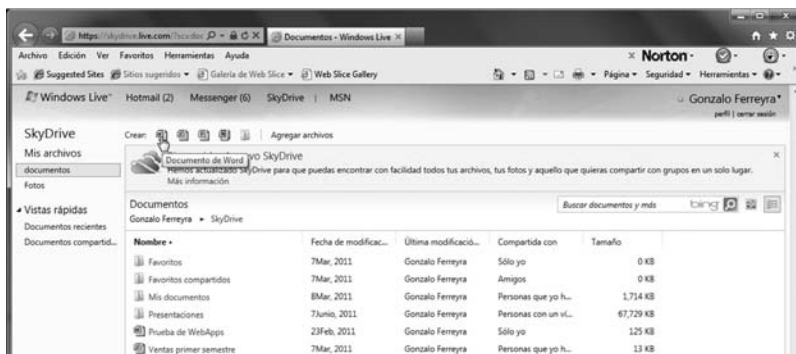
https://skydrive.live.com/?cs=doc | Documentos - Windows Live ×

Archivo Edición Ver Favoritos Herramientas Ayuda × Norton·

Suggested Sites Sitios sugeridos ▾ Galería de Web Slice ▾ Web Slice Gallery Página ▾ Seguridad ▾ Herramientas ▾

Windows Live™ Hotmail (2) Messenger (6) SkyDrive | MSN Gonzalo Ferreyra▾
perfil | cerrar sesión

SkyDrive
Mis archivos
documentos
Fotos

◂ Vistas rápidas
Documentos recientes
Documentos compartid...

Crear: Agregar archivos

Documento de Word yo SkyDrive
Hemos actualizado SkyDrive para que puedas encontrar con facilidad todos tus archivos, tus fotos y aquello que quieras compartir con grupos en un solo lugar.
Más información ×

Documentos
Gonzalo Ferreyra ▸ SkyDrive

Buscar documentos y más bing

| Nombre ▴ | Fecha de modificac... | Última modificació... | Compartida con | Tamaño |
|---|---|---|---|---|
| Favoritos | 7Mar, 2011 | Gonzalo Ferreyra | Sólo yo | 0 KB |
| Favoritos compartidos | 7Mar, 2011 | Gonzalo Ferreyra | Amigos | 0 KB |
| Mis documentos | 8Mar, 2011 | Gonzalo Ferreyra | Personas que yo h... | 1,714 KB |
| Presentaciones | 7Junio, 2011 | Gonzalo Ferreyra | Personas con unví... | 67,729 KB |
| Prueba de WebApps | 23Feb, 2011 | Gonzalo Ferreyra | Sólo yo | 125 KB |
| Ventas primer semestre | 7Mar, 2011 | Gonzalo Ferreyra | Personas que yo h... | 13 KB |